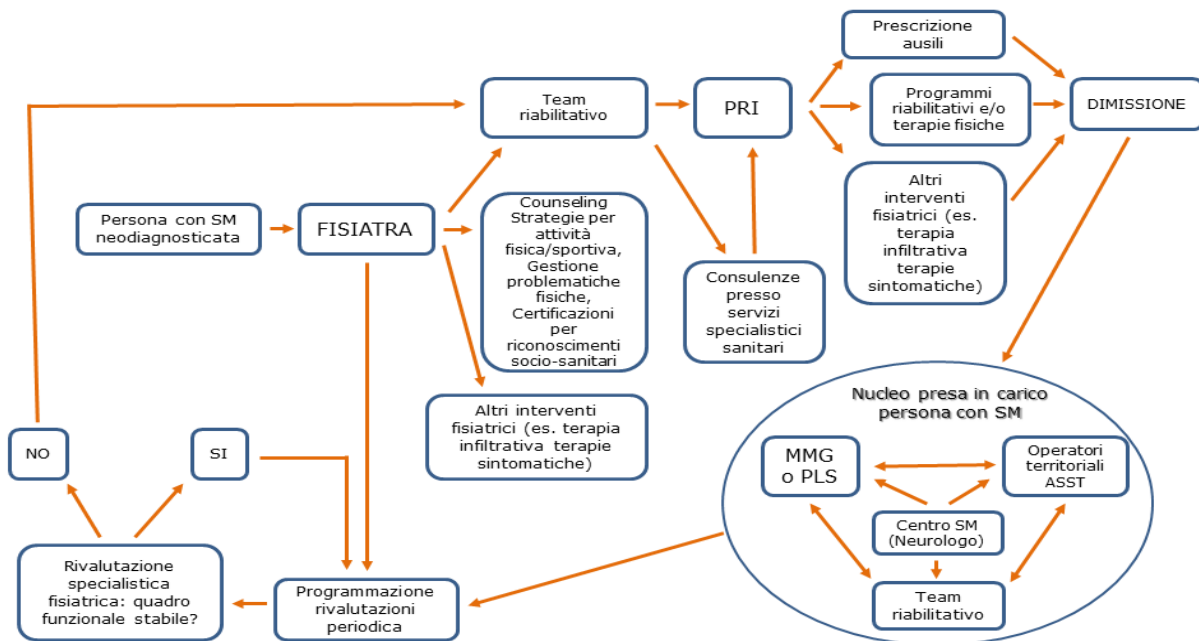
Persona con SM neodiagnosticata

FISIATRA

Team riabilitativo

PRI

Prescrizione ausili

Programmi riabilitativi e/o terapie fisiche

Altri interventi fisiatrici (es. terapia infiltrativa terapie sintomatiche)

DIMISSIONE

Counseling Strategie per attività fisica/sportiva, Gestione problematiche fisiche, Certificazioni per riconoscimenti socio-sanitari

Consulenze presso servizi specialistici sanitari

Altri interventi fisiatrici (es. terapia infiltrativa terapie sintomatiche)

Nucleo presa in carico persona con SM

MMG o PLS

Operatori territoriali ASST

Centro SM (Neurologo)

Team riabilitativo

NO

SI

Rivalutazione specialistica fisiatrica: quadro funzionale stabile?

Programmazione rivalutazioni periodica